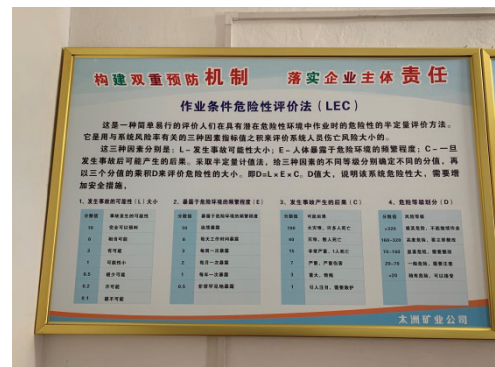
构建双重预防机制　落实企业主体责任

作业条件危险性评价法（LEC）

这是一种简单易行的评价人们在具有潜在危险性环境中作业时的危险性的半定量评价方法。它是用与系统风险率有关的三种因素指标值之积来评价系统人员伤亡风险大小的。

这三种因素分别是：L－发生事故可能性大小；E－人体暴露于危险环境的频繁程度；C－一旦发生事故后可能产生的后果。采取半定量计值法，给三种因素的不同等级分别确定不同的分值，再以三个分值的乘积D来评价危险性的大小。即D=L×E×C。D值大，说明该系统危险性大，需要增加安全措施。

1、发生事故的可能性（L）大小

| 分数值 | 事故发生的可能性 |
|---|---|
| 10 | 完全可以预料 |
| 6 | 相当可能 |
| 3 | 可能，但不经常 |
| 1 | 可能性小 |
| 0.5 | 很不可能 |
| 0.2 | 极不可能 |
| 0.1 | 实际不可能 |

2、暴露于危险环境的频繁程度（E）

| 分数值 | 暴露于危险环境的频繁程度 |
|---|---|
| 10 | 连续暴露 |
| 6 | 每天工作时间内暴露 |
| 3 | 每周一次暴露 |
| 2 | 每月一次暴露 |
| 1 | 每年几次暴露 |
| 0.5 | 非常罕见地暴露 |

3、发生事故产生的后果（C）

| 分数值 | 可能后果 |
|---|---|
| 100 | 大灾难，许多人死亡 |
| 40 | 灾难，数人死亡 |
| 15 | 非常严重，1人死亡 |
| 7 | 严重，严重伤害 |
| 3 | 重大，致残 |
| 1 | 引人注目，需要救护 |

4、危险等级划分（D）

| 分数值 | 风险等级 |
|---|---|
| >320 | 极其危险，不能继续作业 |
| 160~320 | 高度危险，需立即整改 |
| 70~160 | 显著危险，需要整改 |
| 20~70 | 一般危险，需要注意 |
| <20 | 稍有危险，可以接受 |

太洲矿业公司